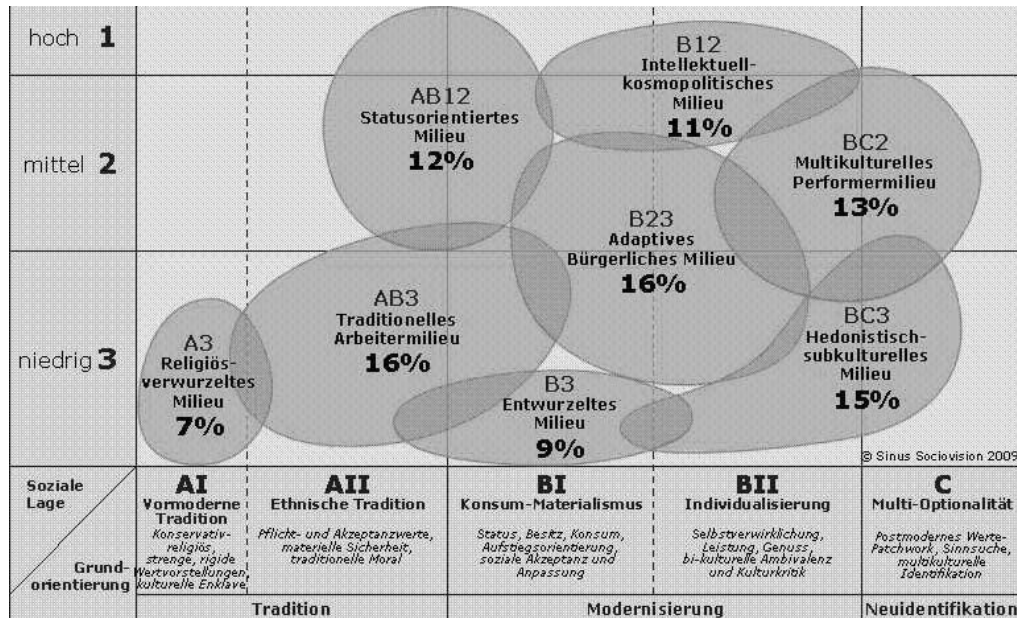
hoch 1

mittel 2

niedrig 3

B12
Intellektuell-kosmopolitisches Milieu
11%

AB12
Statusorientiertes Milieu
12%

BC2
Multikulturelles Performermilieu
13%

B23
Adaptives Bürgerliches Milieu
16%

AB3
Traditionelles Arbeitermilieu
16%

BC3
Hedonistisch-subkulturelles Milieu
15%

A3
Religiös-verwurzeltes Milieu
7%

B3
Entwurzeltes Milieu
9%

© Sinus Sociovision 2009

Soziale Lage

Grund-orientierung

AI
Vormoderne Tradition
Konservativ-religiös, strenge, rigide Wertvorstellungen, kulturelle Enklave

AII
Ethnische Tradition
Pflicht- und Akzeptanzwerte, materielle Sicherheit, traditionelle Moral

BI
Konsum-Materialismus
Status, Besitz, Konsum, Aufstiegsorientierung, soziale Akzeptanz und Anpassung

BII
Individualisierung
Selbstverwirklichung, Leistung, Genuss, bi-kulturelle Ambivalenz und Kulturkritik

C
Multi-Optionalität
Postmodernes Werte-Patchwork, Sinnsuche, multikulturelle Identifikation

Tradition

Modernisierung

Neuidentifikation